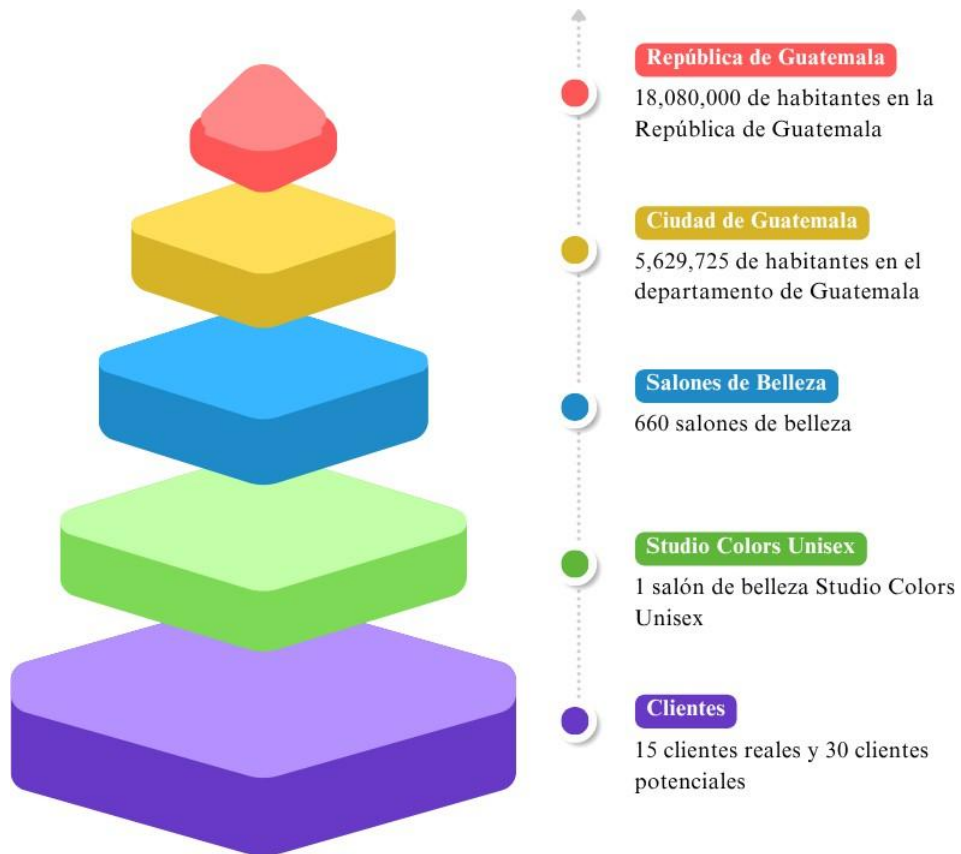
República de Guatemala
18,080,000 de habitantes en la República de Guatemala

Ciudad de Guatemala
5,629,725 de habitantes en el departamento de Guatemala

Salones de Belleza
660 salones de belleza

Studio Colors Unisex
1 salón de belleza Studio Colors Unisex

Clientes
15 clientes reales y 30 clientes potenciales